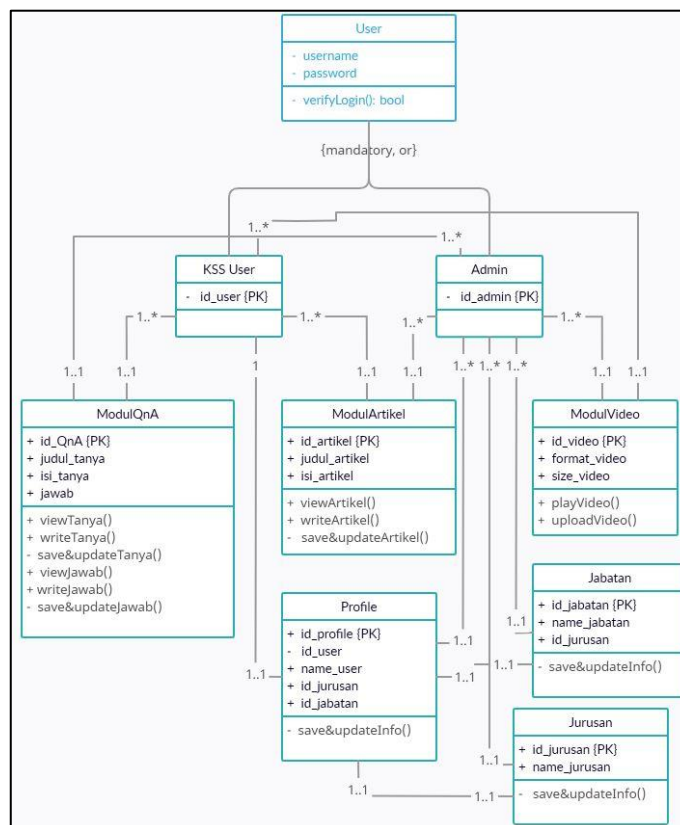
User
- username
- password
- verifyLogin(): bool

{mandatory, or}

1..*
1..*

KSS User
- id_user {PK}

Admin
- id_admin {PK}

1..*
1..*
1..*
1..*
1
1..*
1..*
1..*

1..1
1..1
1..1
1..1
1..1

ModulQnA
+ id_QnA {PK}
+ judul_tanya
+ isi_tanya
+ jawab
+ viewTanya()
+ writeTanya()
- save&updateTanya()
+ viewJawab()
+ writeJawab()
- save&updateJawab()

ModulArtikel
+ id_artikel {PK}
+ judul_artikel
+ isi_artikel
+ viewArtikel()
+ writeArtikel()
- save&updateArtikel()

ModulVideo
+ id_video {PK}
+ format_video
+ size_video
+ playVideo()
+ uploadVideo()

Jabatan
+ id_jabatan {PK}
+ name_jabatan
+ id_jurusan
- save&updateInfo()

1..1

Profile
+ id_profile {PK}
- id_user
+ name_user
+ id_jurusan
+ id_jabatan
- save&updateInfo()

1..1
1..1
1..1
1..1

Jurusan
+ id_jurusan {PK}
+ name_jurusan
- save&updateInfo()

1..1
1..1
1..1